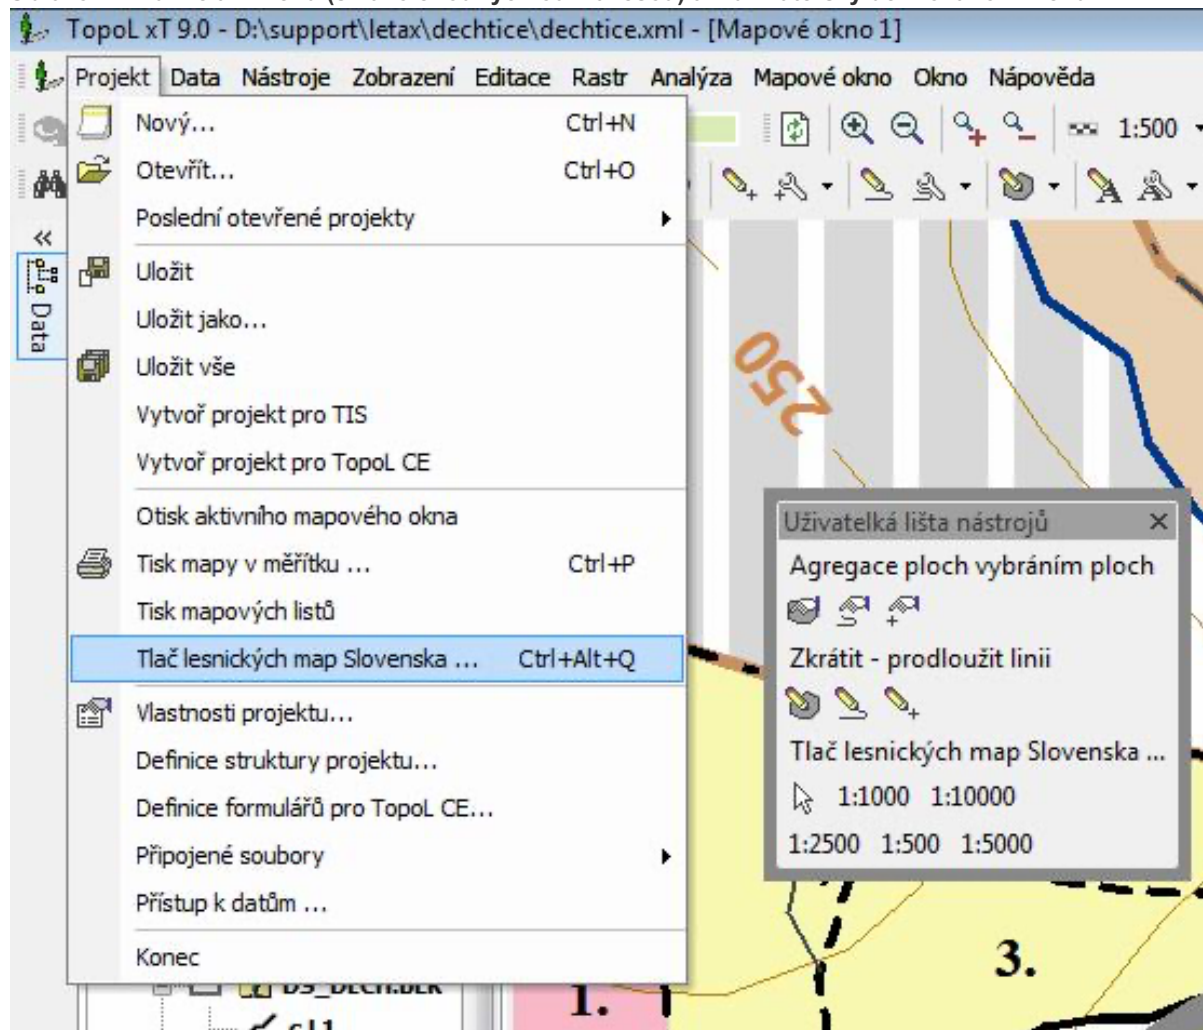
TopoL xT 9.0 - D:\support\letax\dechtice\dechtice.xml - [Mapové okno 1]

Projekt Data Nástroje Zobrazení Editace Rastr Analýza Mapové okno Okno Nápověda

1:500

Nový... Ctrl+N
Otevřít... Ctrl+O
Poslední otevřené projekty
Uložit
Uložit jako...
Uložit vše
Vytvoř projekt pro TIS
Vytvoř projekt pro TopoL CE
Otisk aktivního mapového okna
Tisk mapy v měřítku ... Ctrl+P
Tisk mapových listů
Tlač lesnických map Slovenska ... Ctrl+Alt+Q
Vlastnosti projektu...
Definice struktury projektu...
Definice formulářů pro TopoL CE...
Připojené soubory
Přístup k datům ...
Konec

Data

250

Uživatelká lišta nástrojů
Agregace ploch vybráním ploch
Zkrátit - prodloužit linii
Tlač lesnických map Slovenska ...
1:1000 1:10000
1:2500 1:500 1:5000

3.

1.